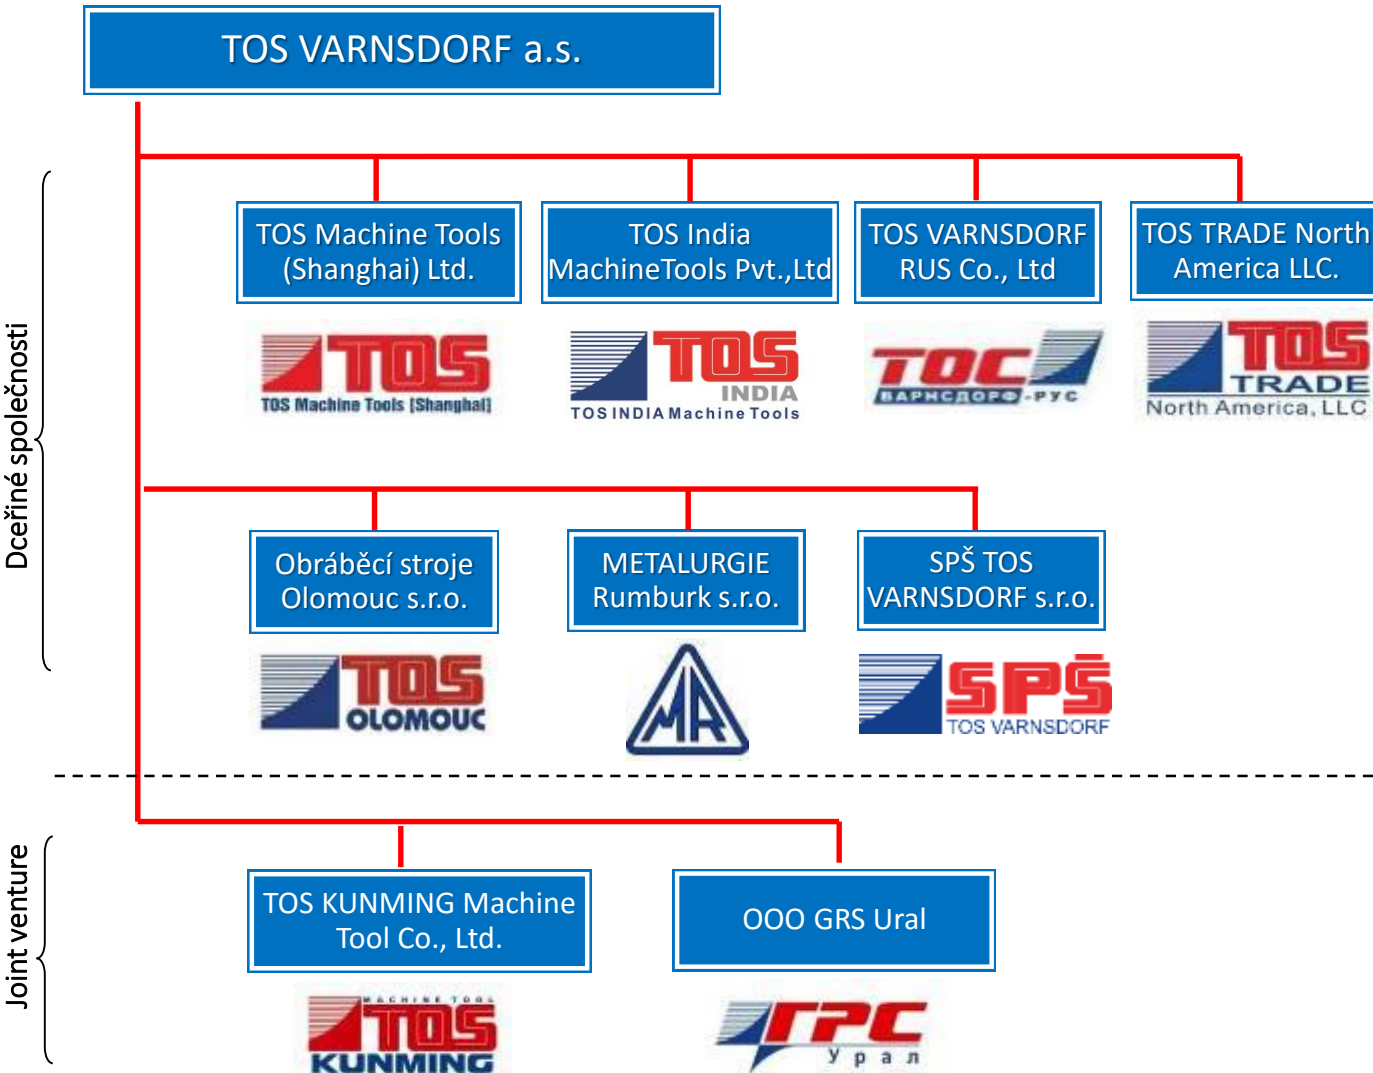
TOS VARNSDORF a.s.

Dceřiné společnosti

TOS Machine Tools (Shanghai) Ltd.

TOS

TOS Machine Tools (Shanghai)

TOS India MachineTools Pvt.,Ltd

TOS INDIA

TOS INDIA Machine Tools

TOS VARNSDORF RUS Co., Ltd

ТОС ВАРНСДОРФ-РУС

TOS TRADE North America LLC.

TOS TRADE North America, LLC

Obráběcí stroje Olomouc s.r.o.

TOS OLOMOUC

METALURGIE Rumburk s.r.o.

MR

SPŠ TOS VARNSDORF s.r.o.

SPŠ TOS VARNSDORF

Joint venture

TOS KUNMING Machine Tool Co., Ltd.

MACHINE TOOL TOS KUNMING

OOO GRS Ural

ГРС Урал